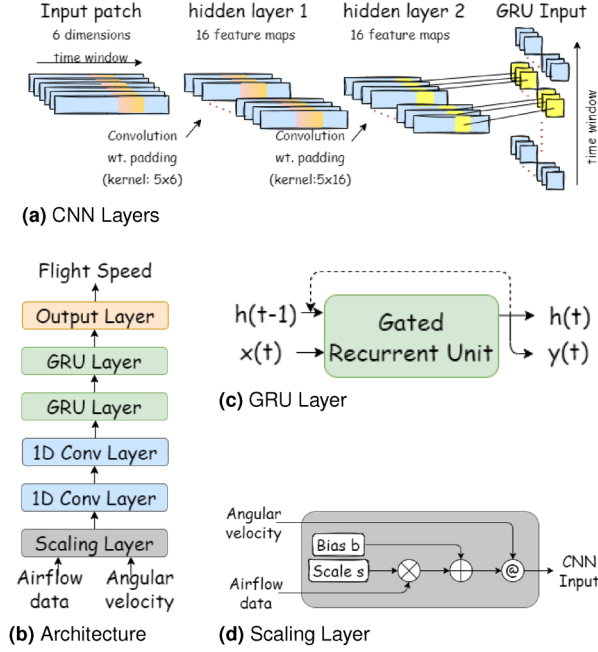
Input patch
6 dimensions
time window

hidden layer 1
16 feature maps

hidden layer 2
16 feature maps

GRU Input

time window

Convolution
wt. padding
(kernel: 5x6)

Convolution
wt. padding
(kernel:5x16)

**(a)** CNN Layers

Flight Speed
Output Layer
GRU Layer
GRU Layer
1D Conv Layer
1D Conv Layer
Scaling Layer
Airflow data
Angular velocity

**(b)** Architecture

h(t-1)
x(t)
Gated Recurrent Unit
h(t)
y(t)

**(c)** GRU Layer

Angular velocity
Bias b
Scale s
Airflow data
@
CNN Input

**(d)** Scaling Layer